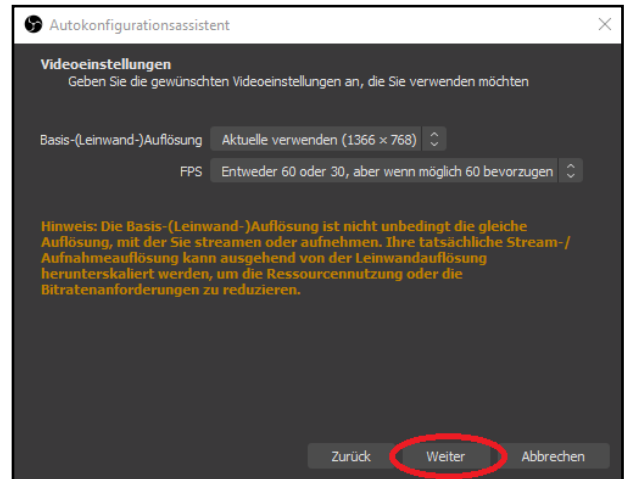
Autokonfigurationsassistent

Videoeinstellungen
Geben Sie die gewünschten Videoeinstellungen an, die Sie verwenden möchten

Basis-(Leinwand-)Auflösung Aktuelle verwenden (1366 × 768)

FPS Entweder 60 oder 30, aber wenn möglich 60 bevorzugen

Hinweis: Die Basis-(Leinwand-)Auflösung ist nicht unbedingt die gleiche Auflösung, mit der Sie streamen oder aufnehmen. Ihre tatsächliche Stream-/ Aufnahmeauflösung kann ausgehend von der Leinwandauflösung herunterskaliert werden, um die Ressourcennutzung oder die Bitratenanforderungen zu reduzieren.

Zurück Weiter Abbrechen